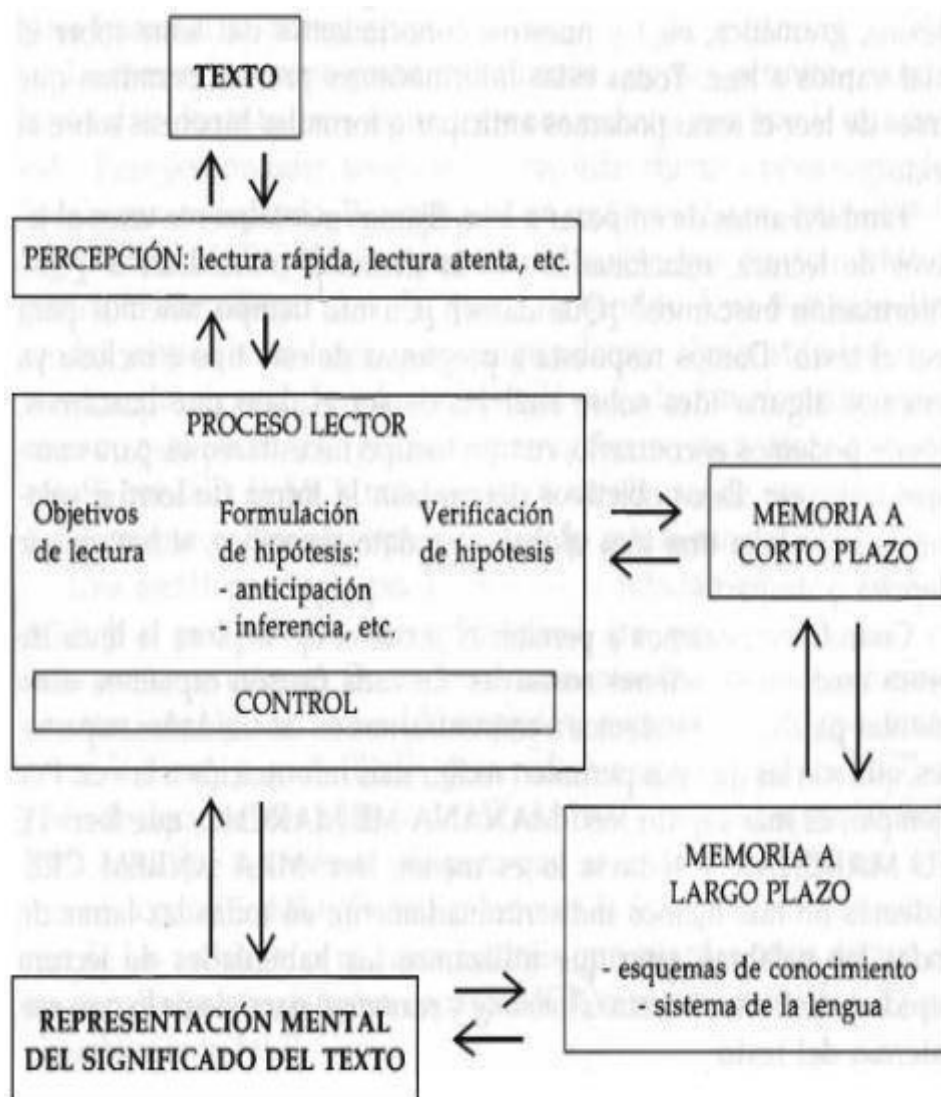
TEXTO

PERCEPCIÓN: lectura rápida, lectura atenta, etc.

PROCESO LECTOR

Objetivos de lectura

Formulación de hipótesis:
- anticipación
- inferencia, etc.

Verificación de hipótesis

CONTROL

MEMORIA A CORTO PLAZO

MEMORIA A LARGO PLAZO
- esquemas de conocimiento
sistema de la lengua

REPRESENTACIÓN MENTAL DEL SIGNIFICADO DEL TEXTO